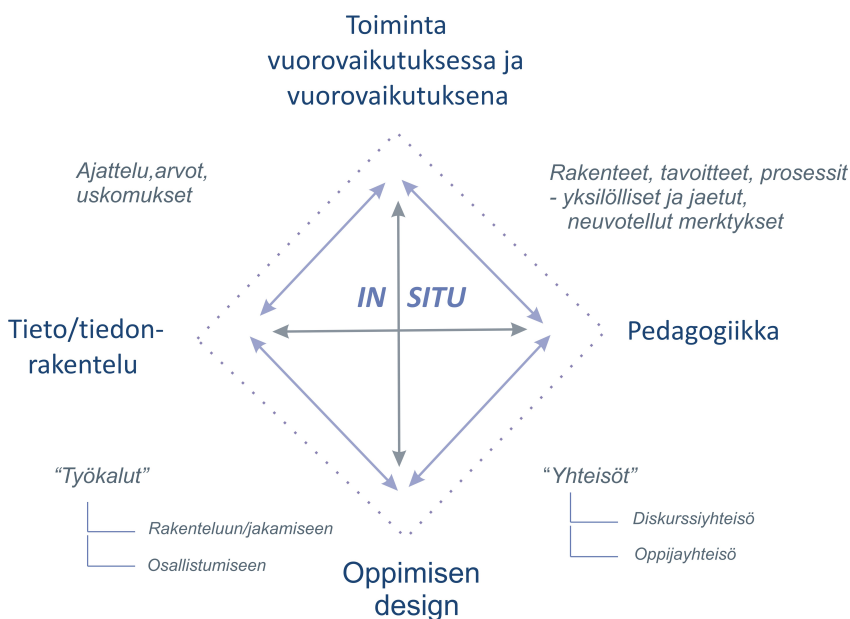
Toiminta vuorovaikutuksessa ja vuorovaikutuksena

Ajattelu,arvot, uskomukset

Rakenteet, tavoitteet, prosessit
- yksilölliset ja jaetut, neuvotellut merktykset

IN SITU

Tieto/tiedonrakentelu

Pedagogiikka

“Työkalut”

Rakenteluun/jakamiseen

Osallistumiseen

“Yhteisöt”

Diskurssiyhteisö

Oppijayhteisö

Oppimisen design